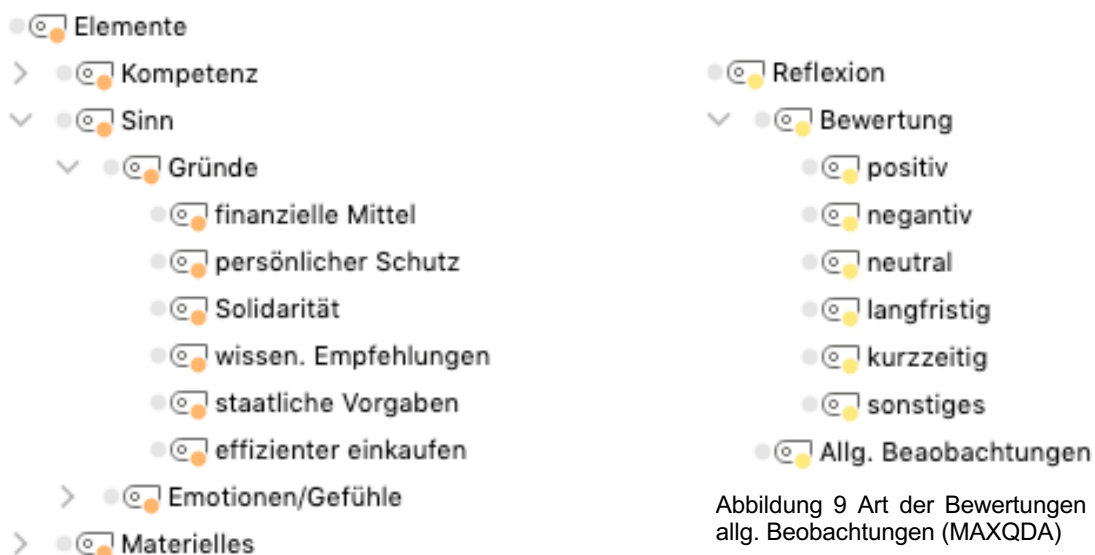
Elemente

Kompetenz

Sinn

Gründe

finanzielle Mittel

persönlicher Schutz

Solidarität

wissen. Empfehlungen

staatliche Vorgaben

effizienter einkaufen

Emotionen/Gefühle

Materielles

Reflexion

Bewertung

positiv

negantiv

neutral

langfristig

kurzzeitig

sonstiges

Allg. Beaobachtungen

Abbildung 9 Art der Bewertungen allg. Beobachtungen (MAXQDA)